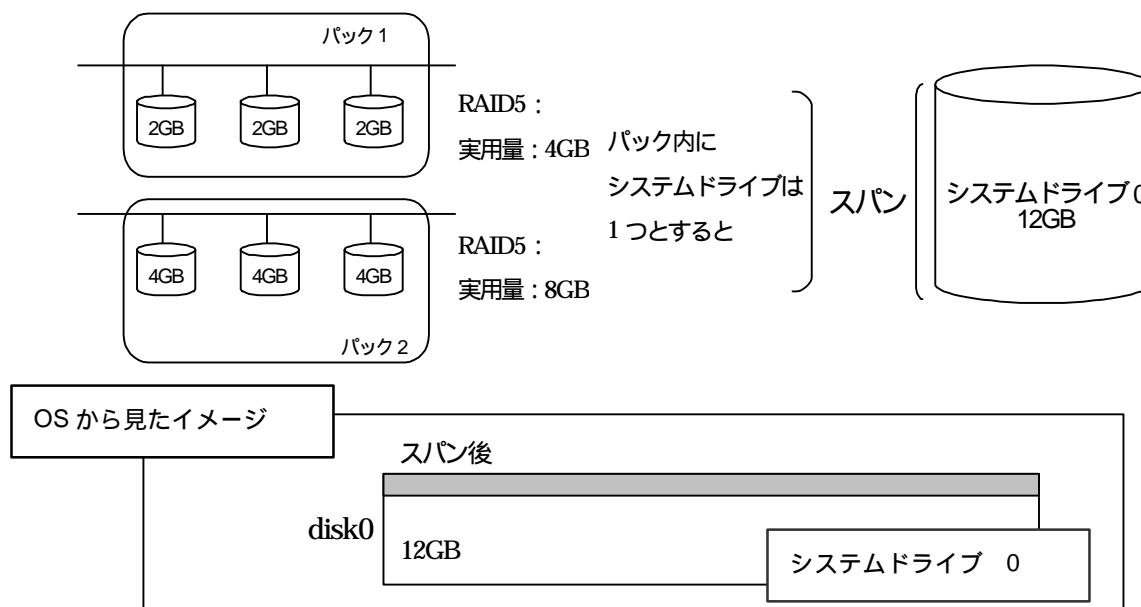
パック１

2GB 2GB 2GB

RAID5：
実用量：4GB

パック内に
システムドライブは
１つとすると

スパン

システムドライブ 0
12GB

4GB 4GB 4GB

RAID5：
実用量：8GB

パック２

OS から見たイメージ

スパン後

disk0

12GB

システムドライブ　0